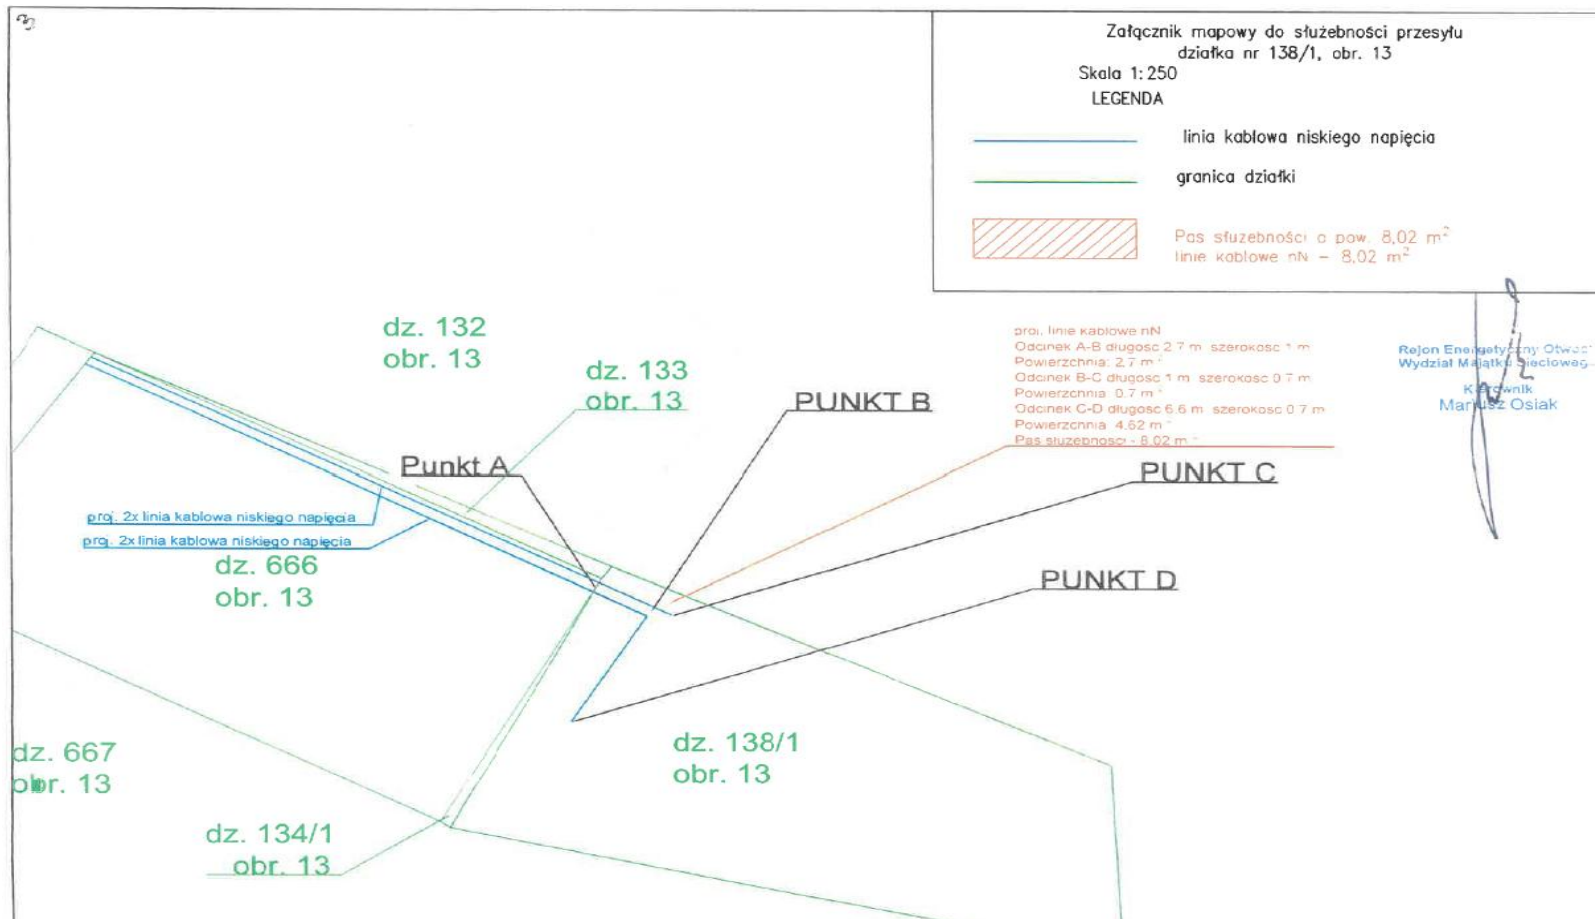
Załącznik mapowy do służebności przesyłu
działka nr 138/1, obr. 13
Skala 1:250
LEGENDA

linia kablowa niskiego napięcia

granica działki

Pas służebności o pow. 8,02 m$^2$
linie kablowe nN – 8,02 m$^2$

dz. 132
obr. 13

dz. 133
obr. 13

proj. linie kablowe nN
Odcinek A-B dlugosc 2.7 m szerokosc 1 m
Powierzchnia: 2.7 m$^2$
Odcinek B-C dlugosc 1 m szerokosc 0.7 m
Powierzchnia: 0.7 m$^2$
Odcinek C-D dlugosc 6.6 m szerokosc 0.7 m
Powierzchnia: 4.62 m$^2$
Pas sluzebnosci - 8.02 m$^2$

Rejon Energetyczny Otwock
Wydział Majątku Sieciowego
Kierownik
Mariusz Osiak

PUNKT B

Punkt A

PUNKT C

proj. 2x linia kablowa niskiego napięcia
proj. 2x linia kablowa niskiego napięcia

dz. 666
obr. 13

PUNKT D

dz. 667
obr. 13

dz. 138/1
obr. 13

dz. 134/1
obr. 13